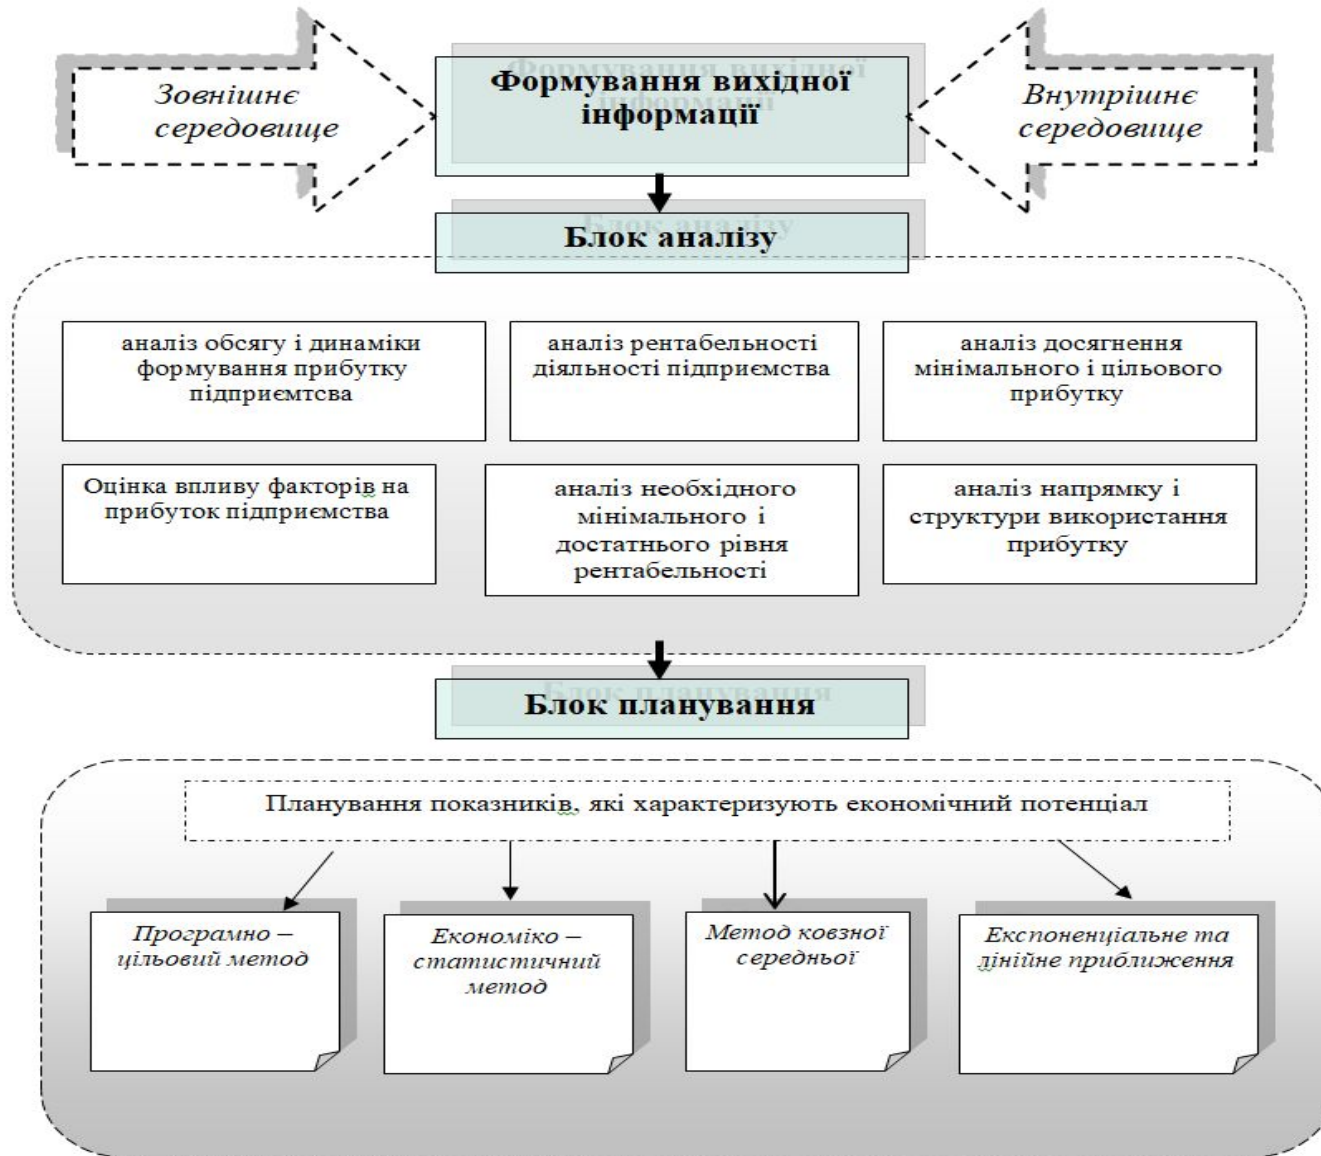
Зовнішнє середовище

Формування вихідної інформації

Внутрішнє середовище

Блок аналізу

аналіз обсягу і динаміки формування прибутку підприємтсва

аналіз рентабельності діяльності підприємства

аналіз досягнення мінімального і цільового прибутку

Оцінка впливу факторів на прибуток підприємства

аналіз необхідного мінімального і достатнього рівня рентабельності

аналіз напрямку і структури використання прибутку

Блок планування

Планування показників, які характеризують економічний потенціал

Програмно – цільовий метод

Економіко – статистичний метод

Метод ковзної середньої

Експоненціальне та лінійне приближення